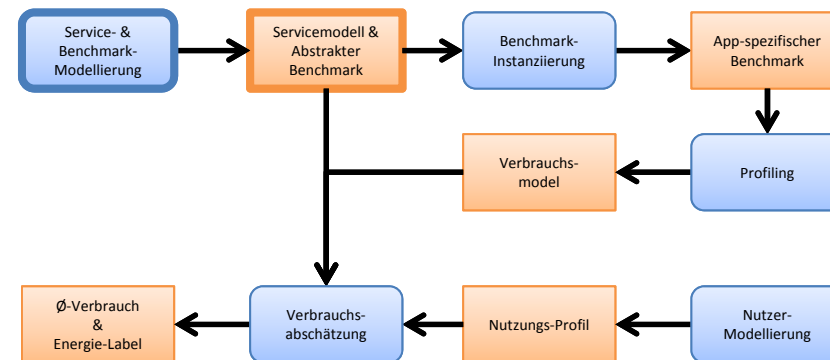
Service- & Benchmark-Modellierung

Servicemodell & Abstrakter Benchmark

Benchmark-Instanziierung

App-spezifischer Benchmark

Verbrauchs-model

Profiling

Ø-Verbrauch & Energie-Label

Verbrauchs-abschätzung

Nutzungs-Profil

Nutzer-Modellierung